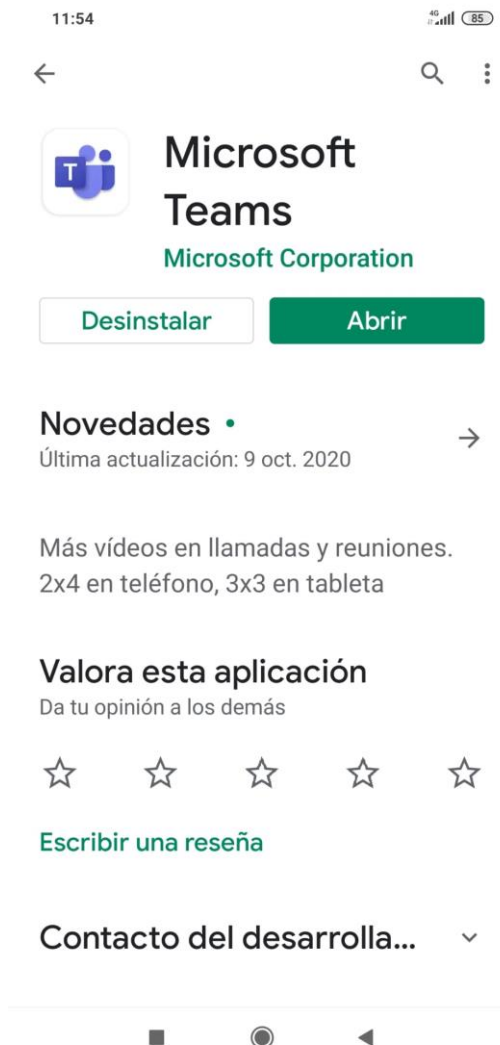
11:54

4G 85

Microsoft Teams

Microsoft Corporation

Desinstalar

Abrir

Novedades •

Última actualización: 9 oct. 2020

Más vídeos en llamadas y reuniones. 2x4 en teléfono, 3x3 en tableta

Valora esta aplicación

Da tu opinión a los demás

Escribir una reseña

Contacto del desarrolla...